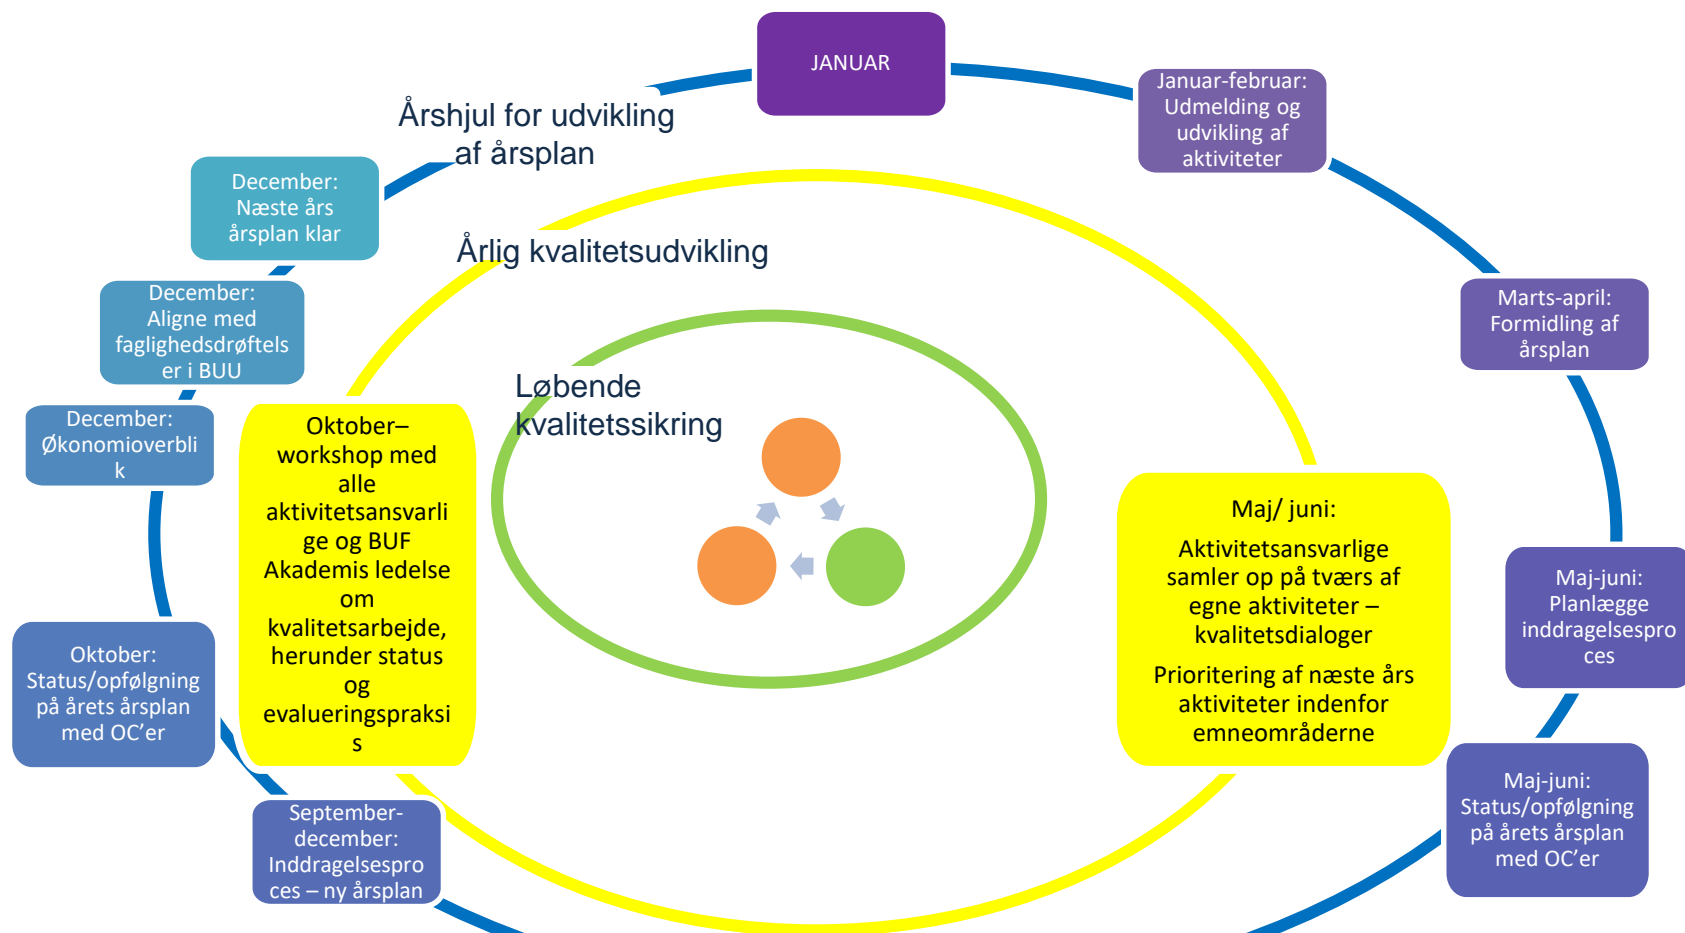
JANUAR

Januar-februar: Udmelding og udvikling af aktiviteter

Årshjul for udvikling af årsplan

December: Næste års årsplan klar

Årlig kvalitetsudvikling

December: Aligne med faglighedsdrøftelser i BUU

Marts-april: Formidling af årsplan

Løbende kvalitetssikring

December: Økonomioverblik

Oktober–workshop med alle aktivitetsansvarlige og BUF Akademis ledelse om kvalitetsarbejde, herunder status og evalueringspraksis

Maj/ juni:

Aktivitetsansvarlige samler op på tværs af egne aktiviteter – kvalitetsdialoger

Prioritering af næste års aktiviteter indenfor emneområderne

Maj-juni: Planlægge inddragelsesproces

Oktober: Status/opfølgning på årets årsplan med OC'er

Maj-juni: Status/opfølgning på årets årsplan med OC'er

September-december: Inddragelsesproces – ny årsplan